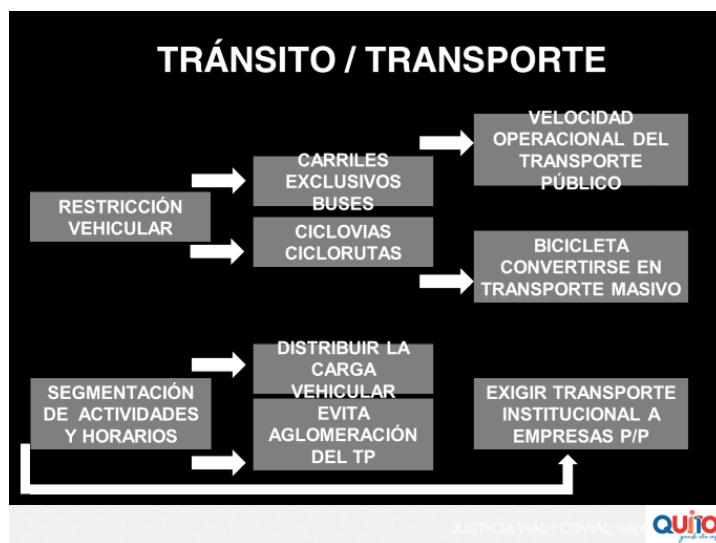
TRÁNSITO / TRANSPORTE

RESTRICCIÓN VEHICULAR

CARRILES EXCLUSIVOS BUSES

CICLOVIAS CICLORUTAS

VELOCIDAD OPERACIONAL DEL TRANSPORTE PÚBLICO

BICICLETA CONVERTIRSE EN TRANSPORTE MASIVO

SEGMENTACIÓN DE ACTIVIDADES Y HORARIOS

DISTRIBUIR LA CARGA VEHICULAR

EVITA AGLOMERACIÓN DEL TP

EXIGIR TRANSPORTE INSTITUCIONAL A EMPRESAS P/P

JUSTICIA VIAL / COVIAL sept

QUITO